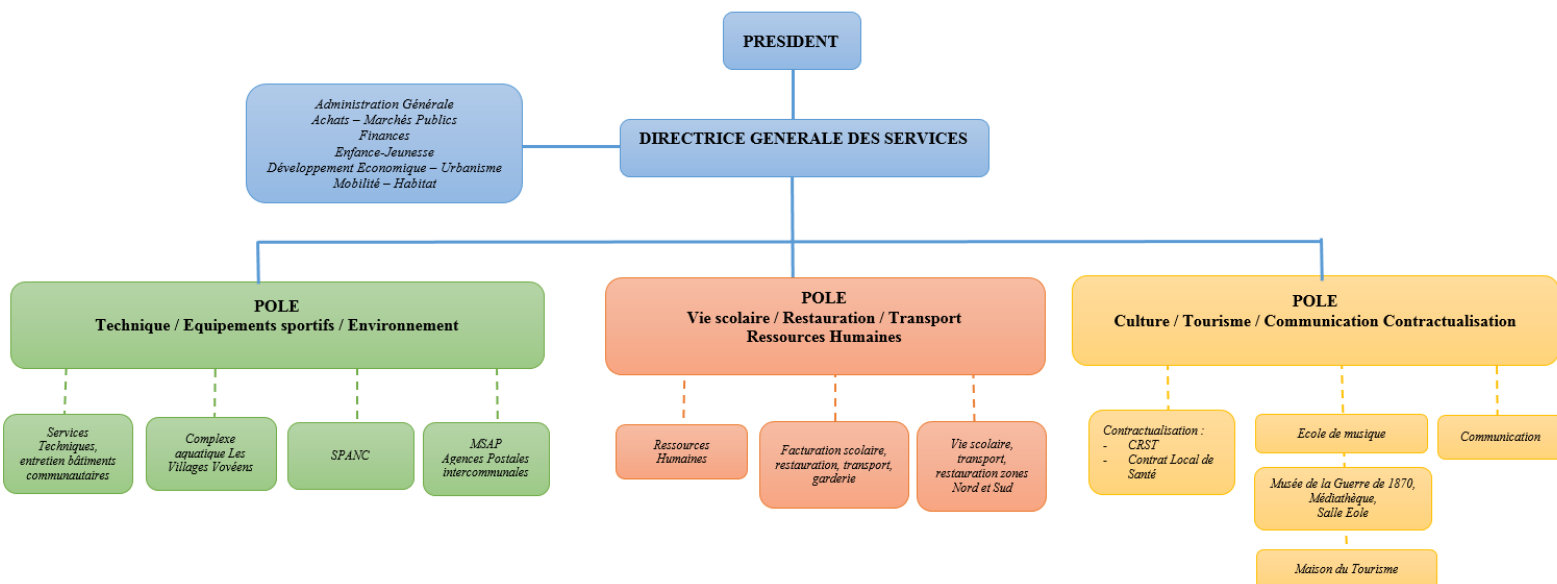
PRESIDENT

Administration Générale
Achats – Marchés Publics
Finances
Enfance-Jeunesse
Développement Economique – Urbanisme
Mobilité – Habitat

DIRECTRICE GENERALE DES SERVICES

POLE
Technique / Equipements sportifs / Environnement

Services Techniques, entretien bâtiments communautaires

Complexe aquatique Les Villages Vovéens

SPANC

MSAP
Agences Postales intercommunales

POLE
Vie scolaire / Restauration / Transport
Ressources Humaines

Ressources Humaines

Facturation scolaire, restauration, transport, garderie

Vie scolaire, transport, restauration zones Nord et Sud

POLE
Culture / Tourisme / Communication Contractualisation

Contractualisation :
- CRST
- Contrat Local de Santé

Ecole de musique

Communication

Musée de la Guerre de 1870, Médiathèque, Salle Eole

Maison du Tourisme